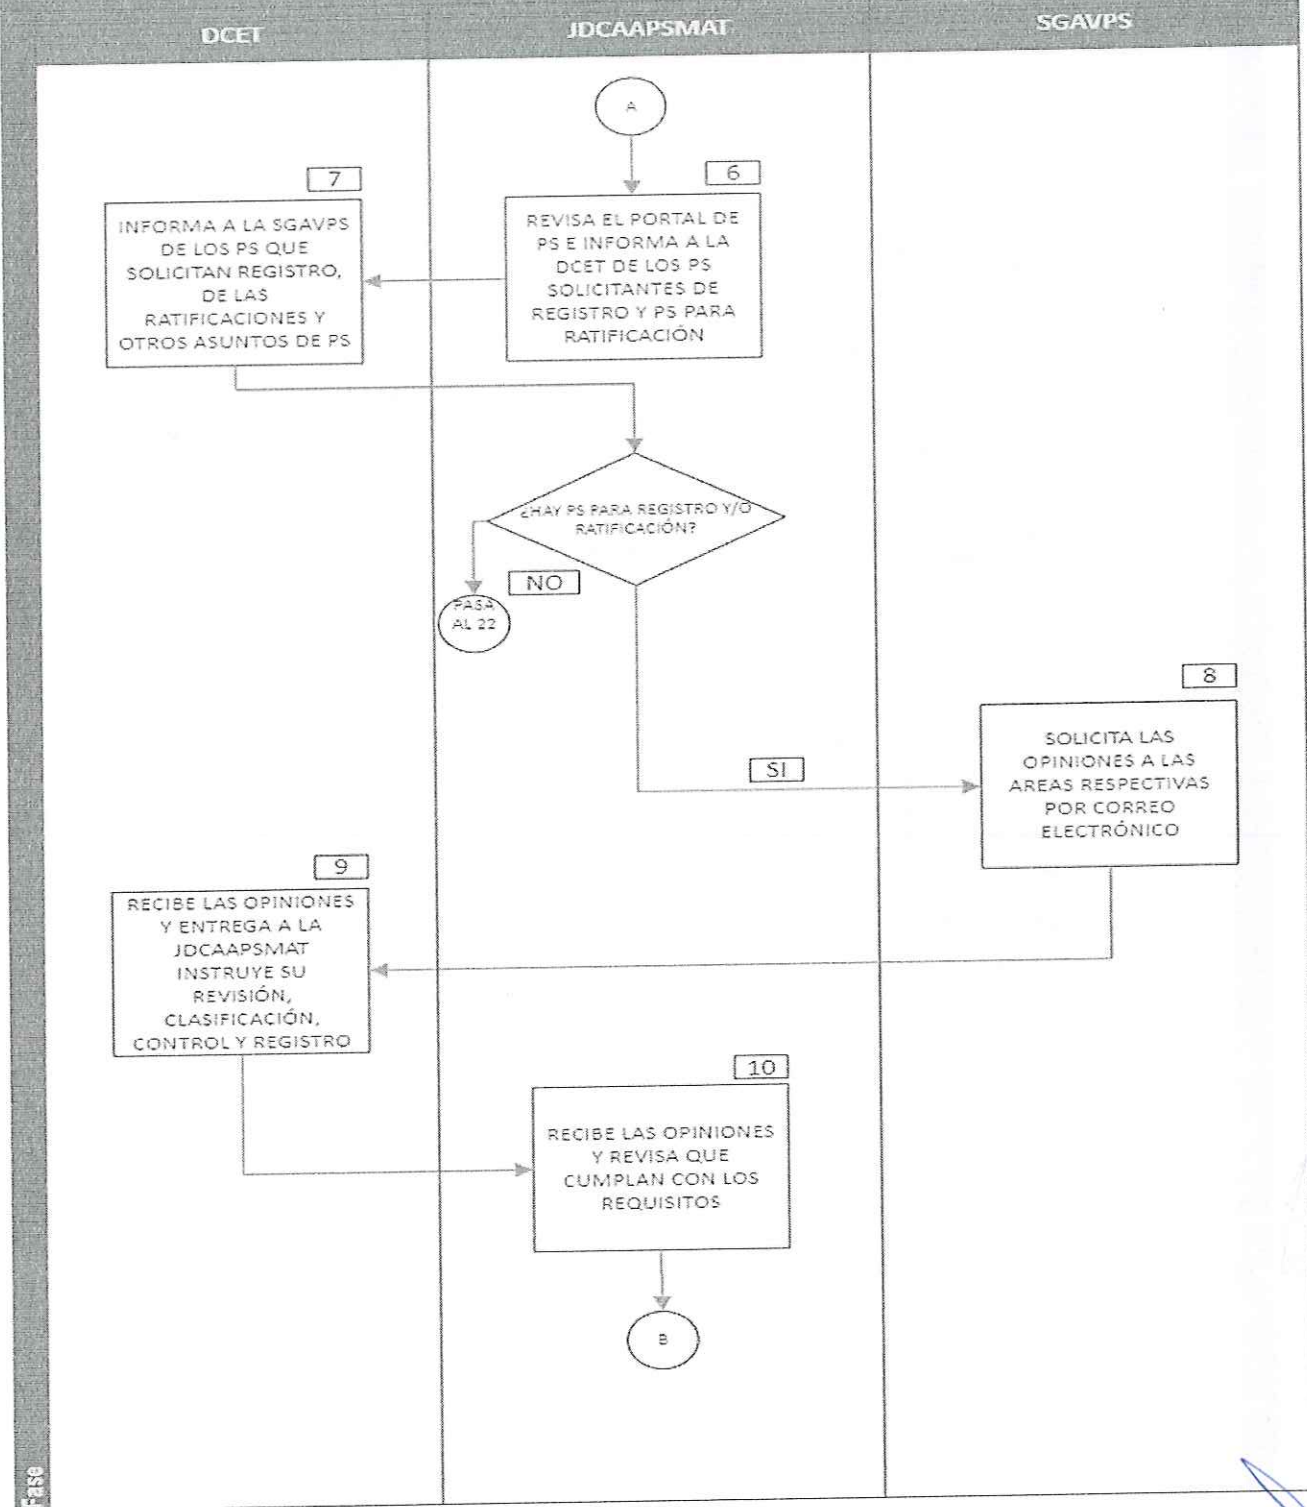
DCET

JDCAAPSMAT

SGAVPS

A

6

REVISA EL PORTAL DE PS E INFORMA A LA DCET DE LOS PS SOLICITANTES DE REGISTRO Y PS PARA RATIFICACIÓN

7

INFORMA A LA SGAVPS DE LOS PS QUE SOLICITAN REGISTRO, DE LAS RATIFICACIONES Y OTROS ASUNTOS DE PS

¿HAY PS PARA REGISTRO Y/O RATIFICACIÓN?

NO

PASA AL 22

SI

8

SOLICITA LAS OPINIONES A LAS AREAS RESPECTIVAS POR CORREO ELECTRÓNICO

9

RECIBE LAS OPINIONES Y ENTREGA A LA JDCAAPSMAT INSTRUYE SU REVISIÓN, CLASIFICACIÓN, CONTROL Y REGISTRO

10

RECIBE LAS OPINIONES Y REVISA QUE CUMPLAN CON LOS REQUISITOS

B

Fase